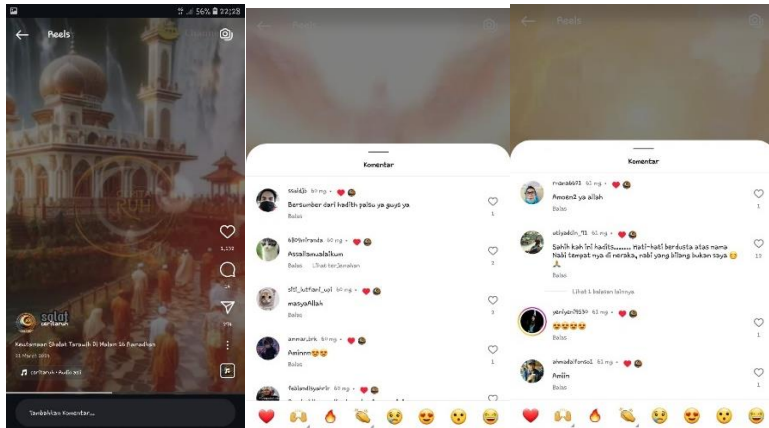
56% 22:28

Reels

sgl​at

Keutamaan Shalat Tarawih Di Malam 16 Ramadhan

cerita​nuh • Audio asli

1.152

Tambahkan Komentar...

Reels

Komentar

ssaldjo 61 mg

Bersumber dari hadith palsu ya guys ya

Balas

1

kb09hiranda 61 mg

Assalamualaikum

Balas Lihat terjemahan

3

sitl_luthfani_wyl 61 mg

masyaAllah

Balas

3

ammar.ark 61 mg

Aminn😍😍

Balas

1

fadlandiyanrr 61 mg

Reels

Komentar

marab693 61 mg

Amoenn ya allah

Balas

1

aliyadin_11 61 mg

Sahih kah ini hadits........ Hati-hati berdusta atas nama Nabi tempat nya di neraka, nabi yang bilang bukan saya 😊 🙏

Balas

13

Lihat 1 balasan lainnya

yeniyan9550 61 mg

😍😍😍😍

Balas

1

ahmadsfonsol 61 mg

Amiin

Balas

1